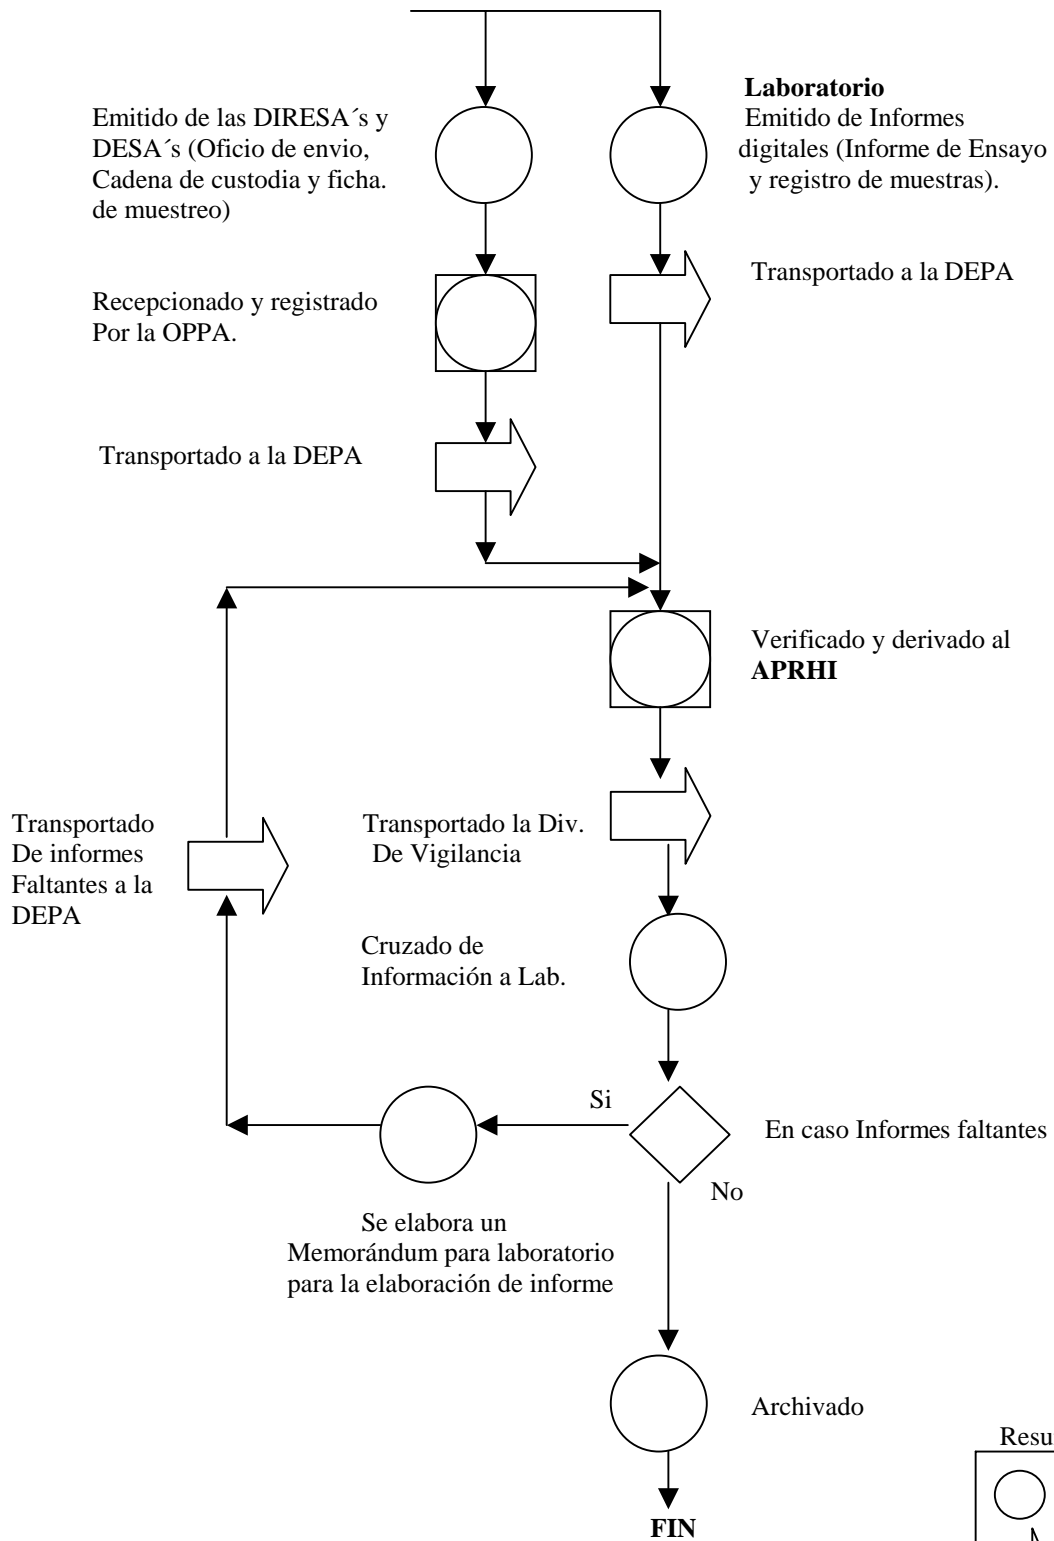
Emitido de las DIRESA´s y DESA´s (Oficio de envio, Cadena de custodia y ficha. de muestreo)

**Laboratorio**
Emitido de Informes digitales (Informe de Ensayo y registro de muestras).

Recepcionado y registrado Por la OPPA.

Transportado a la DEPA

Transportado a la DEPA

Verificado y derivado al **APRHI**

Transportado De informes Faltantes a la DEPA

Transportado la Div. De Vigilancia

Cruzado de Información a Lab.

Si

En caso Informes faltantes

No

Se elabora un Memorándum para laboratorio para la elaboración de informe

Archivado

**FIN**

Resu

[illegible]